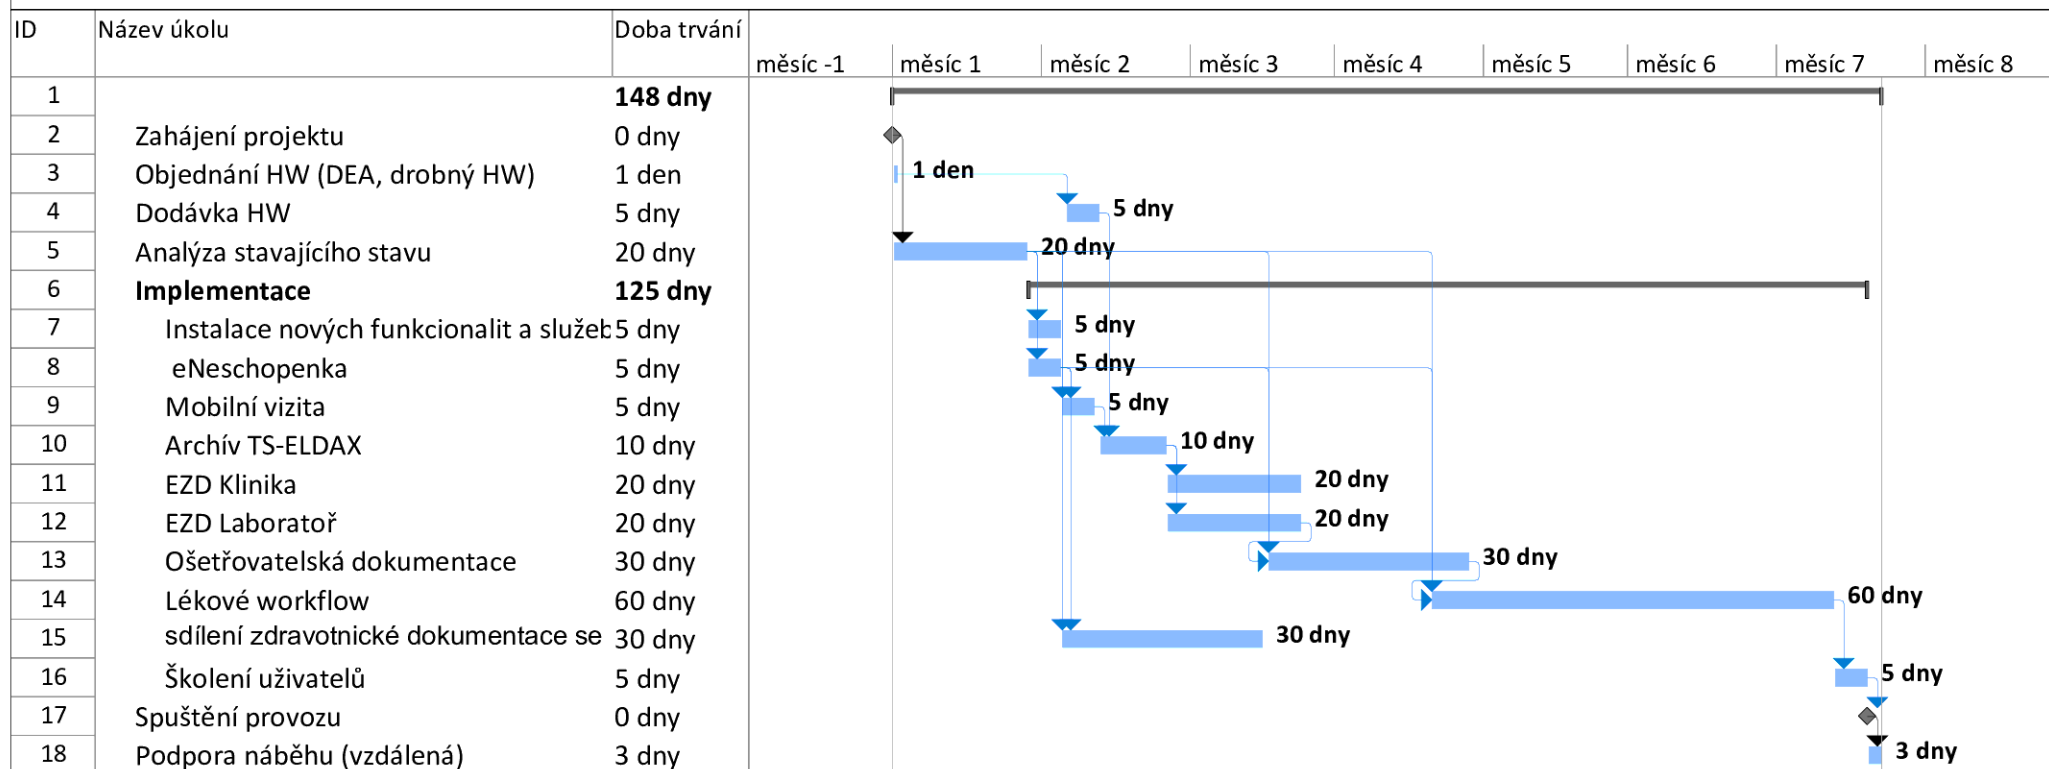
| ID | Název úkolu | Doba trvání |
|---|---|---|
| 1 | | **148 dny** |
| 2 | Zahájení projektu | 0 dny |
| 3 | Objednání HW (DEA, drobný HW) | 1 den |
| 4 | Dodávka HW | 5 dny |
| 5 | Analýza stavajícího stavu | 20 dny |
| 6 | **Implementace** | **125 dny** |
| 7 | Instalace nových funkcionalit a služeb | 5 dny |
| 8 | eNeschopenka | 5 dny |
| 9 | Mobilní vizita | 5 dny |
| 10 | Archív TS-ELDAX | 10 dny |
| 11 | EZD Klinika | 20 dny |
| 12 | EZD Laboratoř | 20 dny |
| 13 | Ošetřovatelská dokumentace | 30 dny |
| 14 | Lékové workflow | 60 dny |
| 15 | sdílení zdravotnické dokumentace se | 30 dny |
| 16 | Školení uživatelů | 5 dny |
| 17 | Spuštění provozu | 0 dny |
| 18 | Podpora náběhu (vzdálená) | 3 dny |

měsíc -1 měsíc 1 měsíc 2 měsíc 3 měsíc 4 měsíc 5 měsíc 6 měsíc 7 měsíc 8

1 den
5 dny
20 dny
5 dny
5 dny
5 dny
10 dny
20 dny
20 dny
30 dny
60 dny
30 dny
5 dny
3 dny